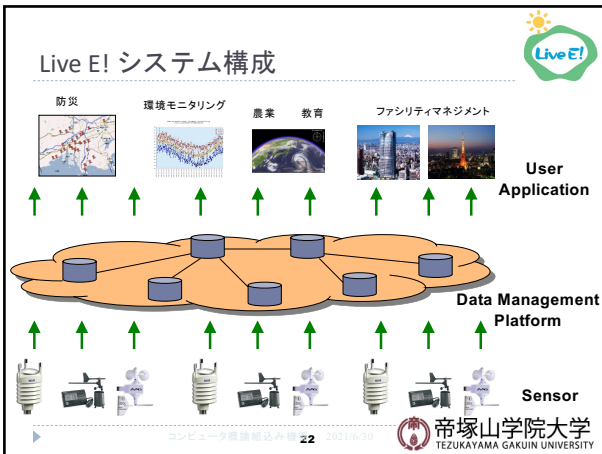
Live E! システム構成

Live E!

防災

環境モニタリング

農業

教育

ファシリティマネジメント

User Application

Data Management Platform

Sensor

コンピュータ概論組込み概論 22 2021/6/30

帝塚山学院大学
TEZUKAYAMA GAKUIN UNIVERSITY